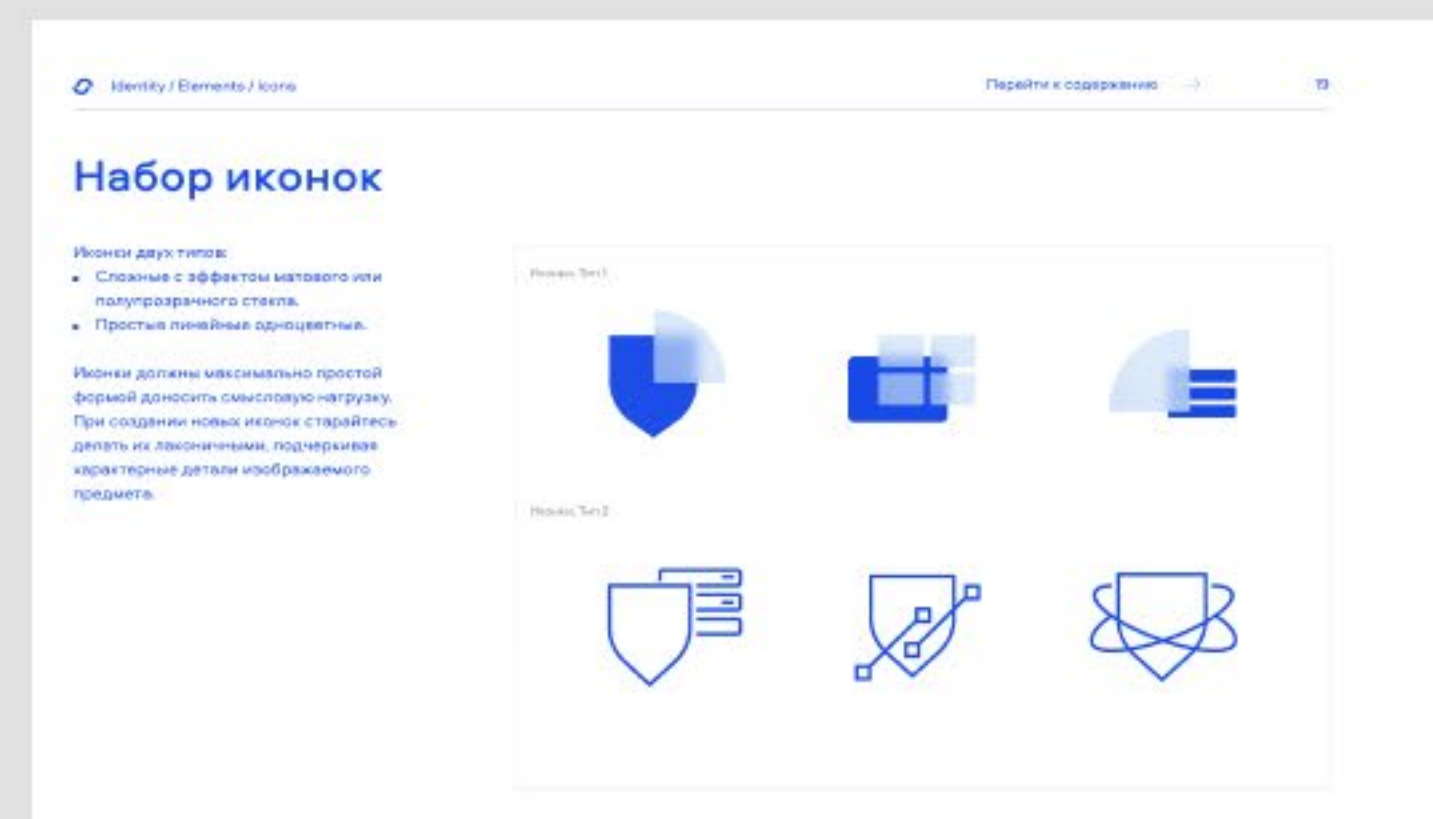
Identity / Elements / Icons

Перейти к содержанию →

13

Набор иконок

Иконки двух типов:

- Сложные с эффектом матового или полупрозрачного стекла.
- Простые линейные одноцветные.

Иконки должны максимально простой формой доносить смысловую нагрузку. При создании новых иконок старайтесь делать их лаконичными, подчеркивая характерные детали изображаемого предмета.

Иконки. Тип 1

Иконки. Тип 2